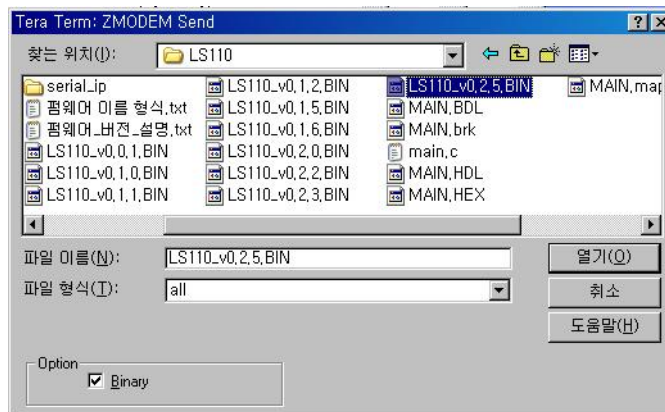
Tera Term: ZMODEM Send

?

찾는 위치(I): LS110

serial_ip
펌웨어 이름 형식.txt
펌웨어_버전_설명.txt
LS110_v0.0.1.BIN
LS110_v0.1.0.BIN
LS110_v0.1.1.BIN
LS110_v0.1.2.BIN
LS110_v0.1.5.BIN
LS110_v0.1.6.BIN
LS110_v0.2.0.BIN
LS110_v0.2.2.BIN
LS110_v0.2.3.BIN
LS110_v0.2.5.BIN
MAIN.BDL
MAIN.brk
main.c
MAIN.HDL
MAIN.HEX
MAIN.ma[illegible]

파일 이름(N): LS110_v0.2.5.BIN
열기(O)

파일 형식(T): all
취소

도움말(H)

Option
Binary